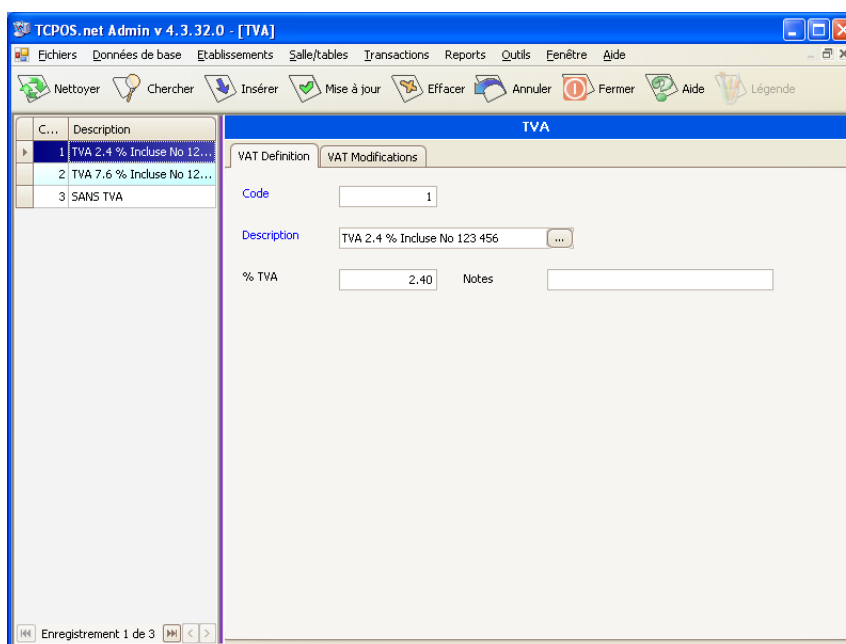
TCPOS.net Admin v 4.3.32.0 - [TVA]

Fichiers Données de base Etablissements Salle/tables Transactions Reports Outils Fenêtre Aide

Nettoyer Chercher Insérer Mise à jour Effacer Annuler Fermer Aide Légende

| C... | Description |
|---|---|
| 1 | TVA 2.4 % Incluse No 12... |
| 2 | TVA 7.6 % Incluse No 12... |
| 3 | SANS TVA |

Enregistrement 1 de 3

TVA

VAT Definition VAT Modifications

Code 1

Description TVA 2.4 % Incluse No 123 456 ...

% TVA 2.40 Notes